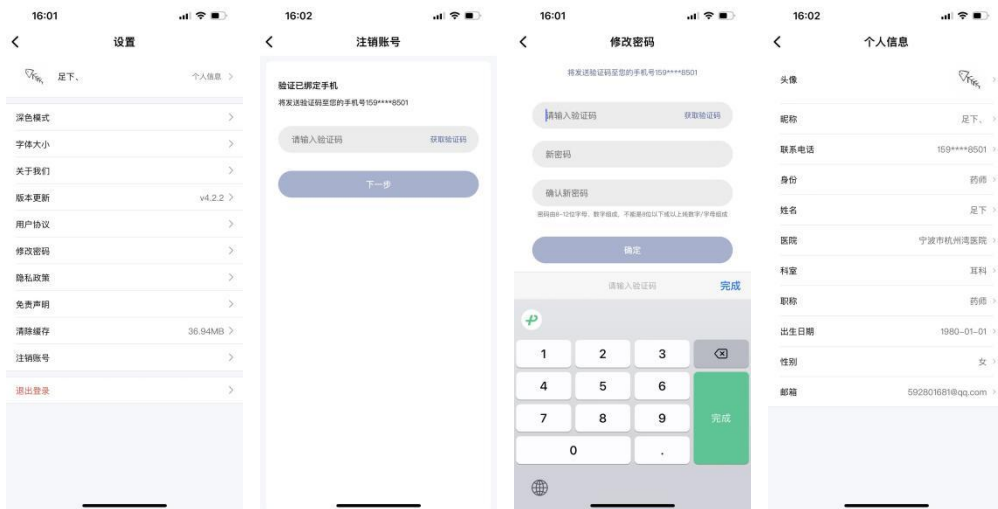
16:01

设置

足下、 个人信息

深色模式

字体大小

关于我们

版本更新 v4.2.2

用户协议

修改密码

隐私政策

免责声明

清除缓存 36.94MB

注销账号

退出登录

16:02

注销账号

验证已绑定手机

将发送验证码至您的手机号159****8501

请输入验证码 获取验证码

下一步

16:01

修改密码

将发送验证码至您的手机号159****8501

请输入验证码 获取验证码

新密码

确认新密码

密码由6-12位字母、数字组成，不能是8位以下或以上纯数字/字母组成

确定

请输入验证码 完成

1 2 3

4 5 6

7 8 9 完成

0 .

16:02

个人信息

头像

昵称 足下、

联系电话 159****8501

身份 药师

姓名 足下

医院 宁波市杭州湾医院

科室 耳科

职称 药师

出生日期 1980-01-01

性别 女

邮箱 592801681@qq.com